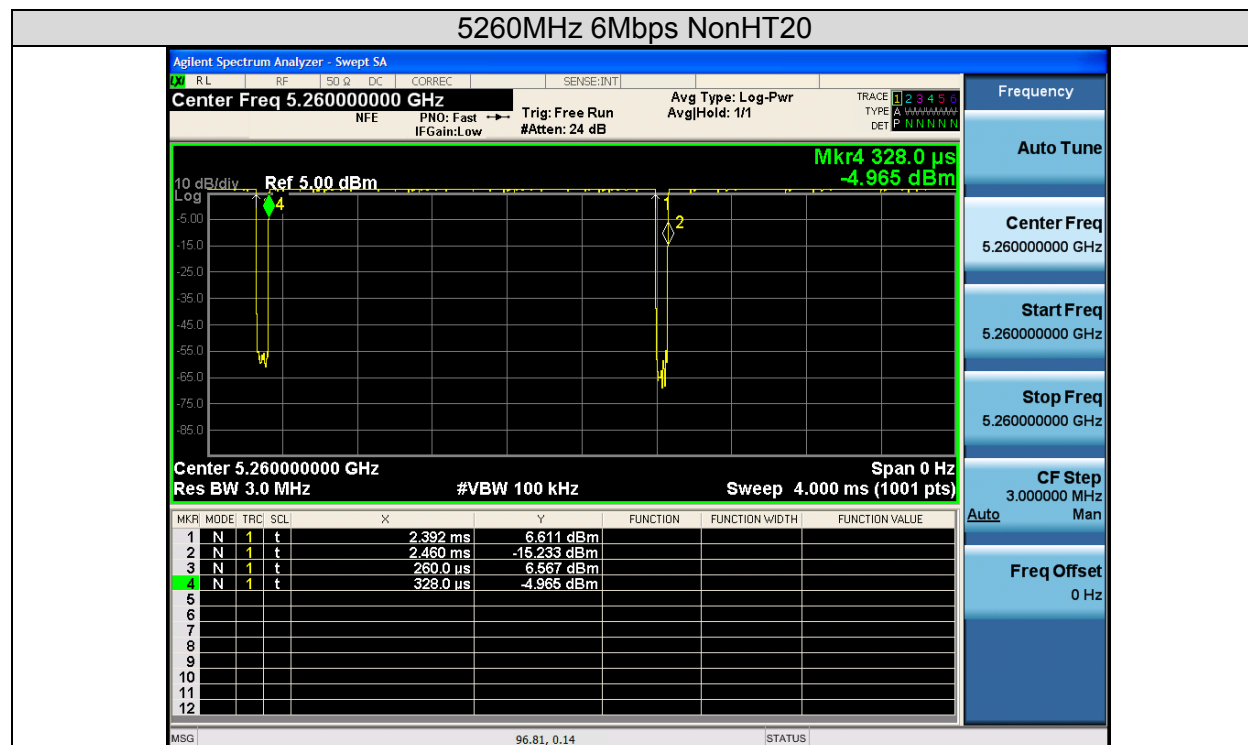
5260MHz 6Mbps NonHT20

Agilent Spectrum Analyzer - Swept SA

RL RF 50 Ω DC CORREC SENSE:INT

Center Freq 5.260000000 GHz
NFE PNO: Fast IFGain:Low
Trig: Free Run #Atten: 24 dB
Avg Type: Log-Pwr Avg|Hold: 1/1
TRACE 1 2 3 4 5 6 TYPE A WWWWW DET P N N N N N

Mkr4 328.0 µs -4.965 dBm

10 dB/div Ref 5.00 dBm
Log
-5.00
-15.0
-25.0
-35.0
-45.0
-55.0
-65.0
-75.0
-85.0

Center 5.260000000 GHz Span 0 Hz
Res BW 3.0 MHz #VBW 100 kHz Sweep 4.000 ms (1001 pts)

| MKR | MODE | TRC | SCL | X | Y | FUNCTION | FUNCTION WIDTH | FUNCTION VALUE |
|---|---|---|---|---|---|---|---|---|
| 1 | N | 1 | t | 2.392 ms | 6.611 dBm | | | |
| 2 | N | 1 | t | 2.460 ms | -15.233 dBm | | | |
| 3 | N | 1 | t | 260.0 µs | 6.567 dBm | | | |
| 4 | N | 1 | t | 328.0 µs | -4.965 dBm | | | |
| 5 | | | | | | | | |
| 6 | | | | | | | | |
| 7 | | | | | | | | |
| 8 | | | | | | | | |
| 9 | | | | | | | | |
| 10 | | | | | | | | |
| 11 | | | | | | | | |
| 12 | | | | | | | | |

Frequency
Auto Tune
Center Freq 5.260000000 GHz
Start Freq 5.260000000 GHz
Stop Freq 5.260000000 GHz
CF Step 3.000000 MHz Auto Man
Freq Offset 0 Hz

MSG 96.81, 0.14 STATUS